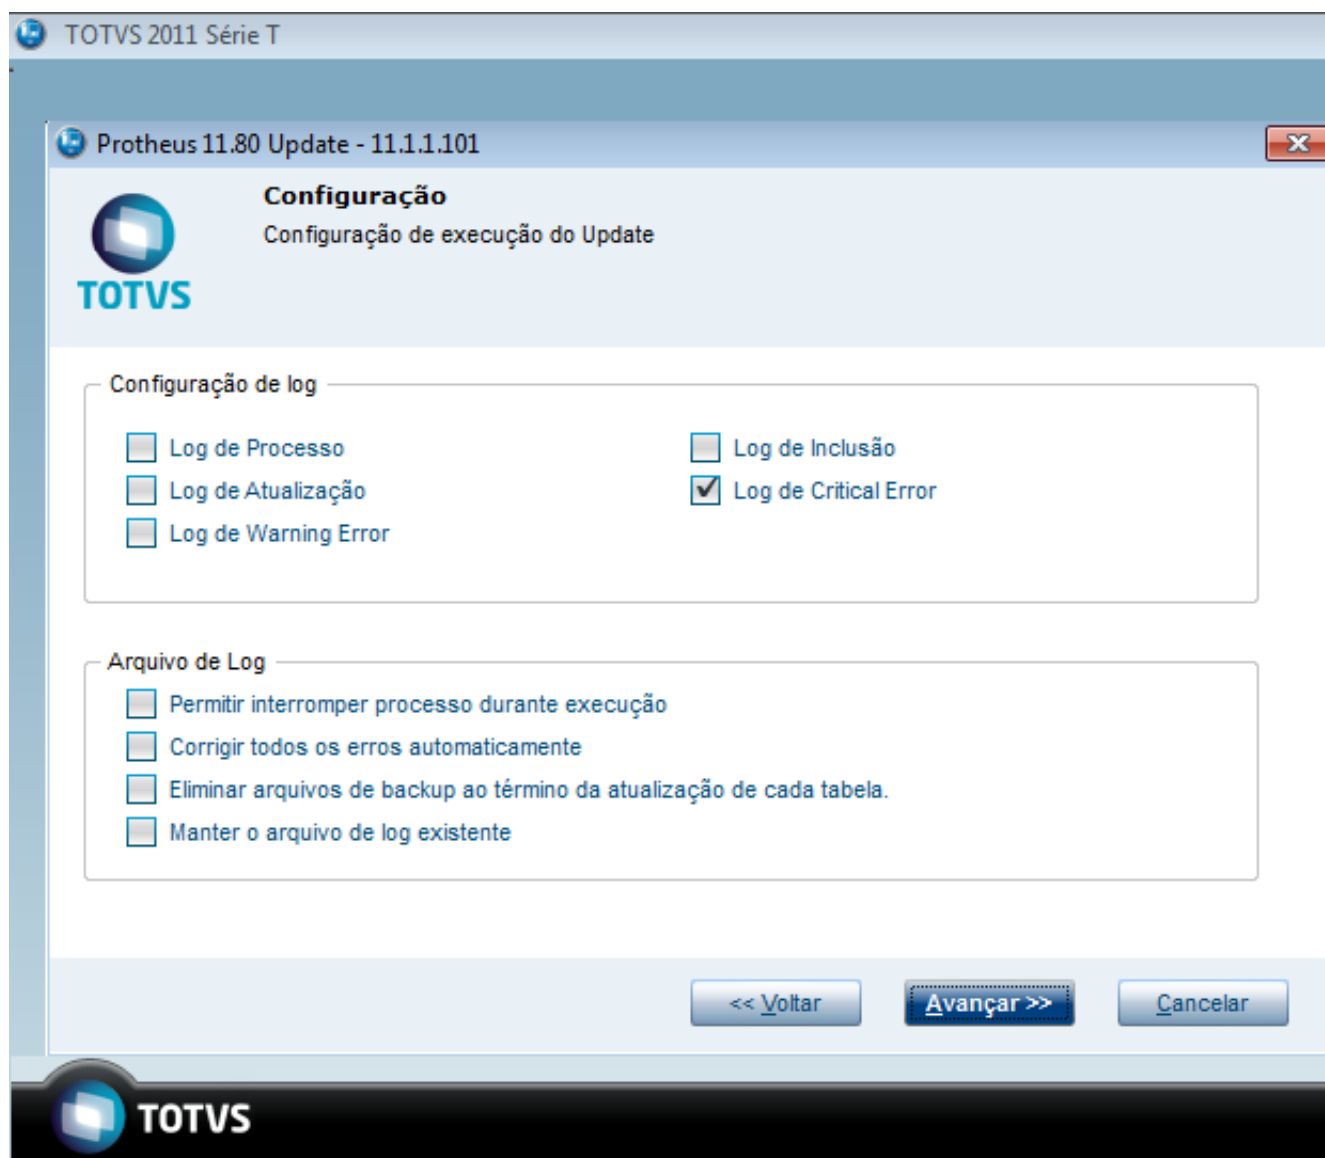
TOTVS 2011 Série T

Protheus 11.80 Update - 11.1.1.101

TOTVS

Configuração

Configuração de execução do Update

Configuração de log

Log de Processo

Log de Atualização

Log de Warning Error

Log de Inclusão

Log de Critical Error

Arquivo de Log

Permitir interromper processo durante execução

Corrigir todos os erros automaticamente

Eliminar arquivos de backup ao término da atualização de cada tabela.

Manter o arquivo de log existente

<< Voltar

Avançar >>

Cancelar

TOTVS